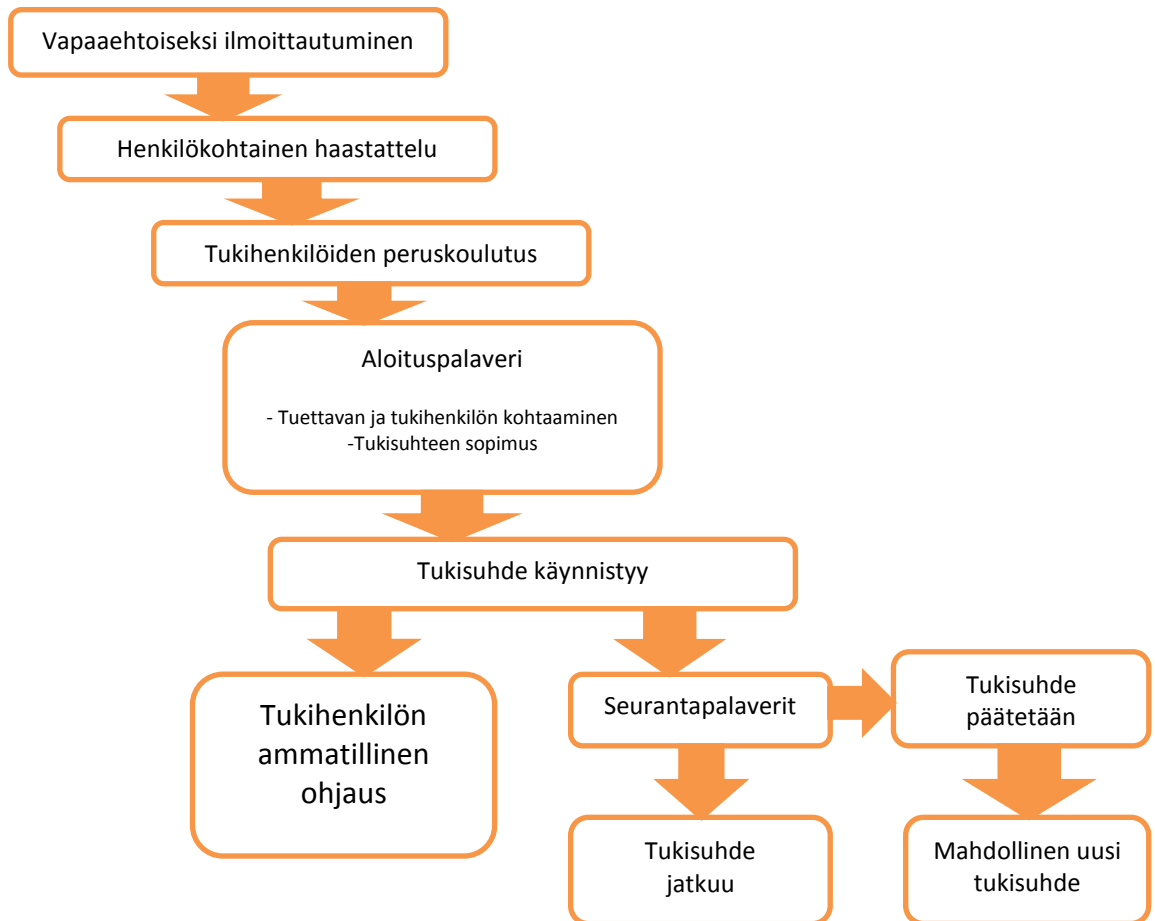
Vapaaehtoiseksi ilmoittautuminen

Henkilökohtainen haastattelu

Tukihenkilöiden peruskoulutus

Aloituspalaveri

- Tuettavan ja tukihenkilön kohtaaminen
-Tukisuhteen sopimus

Tukisuhde käynnistyy

Tukihenkilön ammatillinen ohjaus

Seurantapalaverit

Tukisuhde päätetään

Tukisuhde jatkuu

Mahdollinen uusi tukisuhde